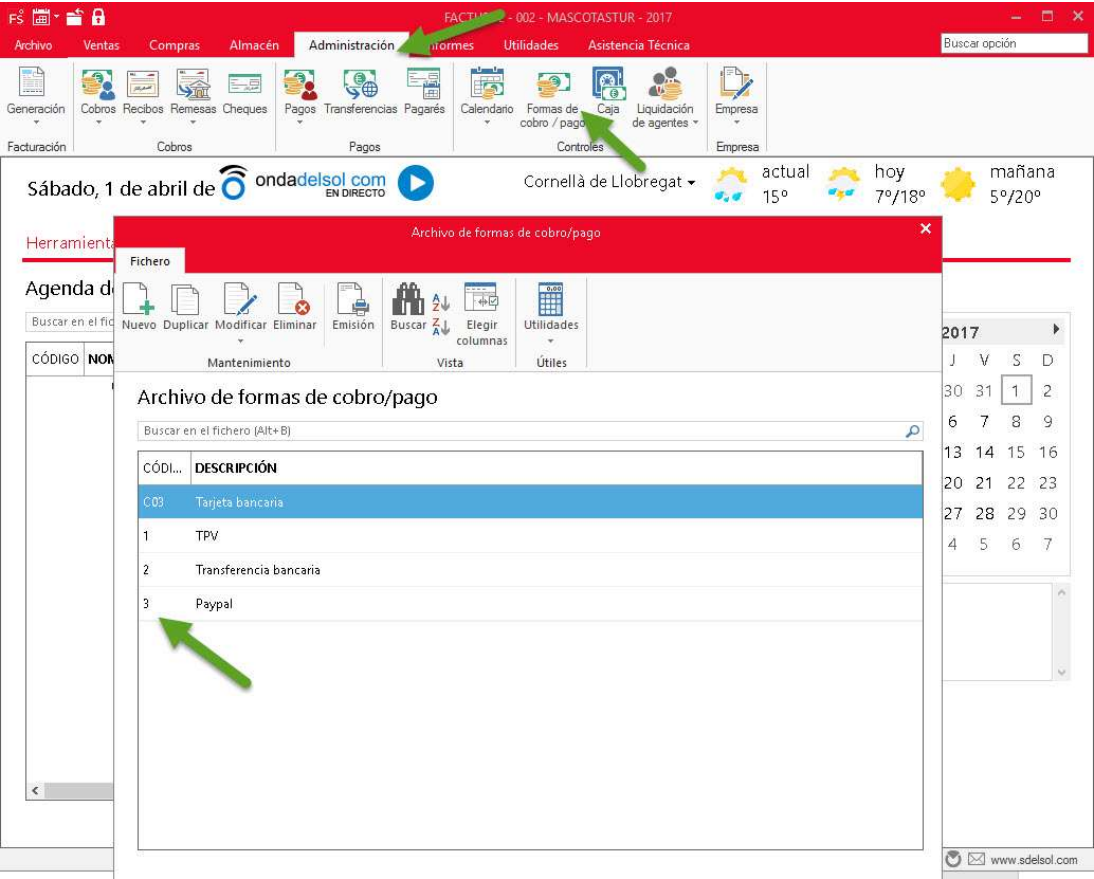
FS

FACTU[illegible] - 002 - MASCOTASTUR - 2017

Archivo Ventas Compras Almacén Administración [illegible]nformes Utilidades Asistencia Técnica

Buscar opción

Generación Cobros Recibos Remesas Cheques Pagos Transferencias Pagarés Calendario Formas de cobro / pago Caja Liquidación de agentes Empresa

Facturación Cobros Pagos Controles Empresa

Sábado, 1 de abril de ondadelsol.com EN DIRECTO

Cornellà de Llobregat

actual 15º hoy 7º/18º mañana 5º/20º

Herramienta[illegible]

Agenda d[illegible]

Buscar en el fic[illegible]

CÓDIGO NOM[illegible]

Archivo de formas de cobro/pago

Fichero

Nuevo Duplicar Modificar Eliminar Emisión Buscar Elegir columnas Utilidades

Mantenimiento Vista Útiles

Archivo de formas de cobro/pago

Buscar en el fichero (Alt+B)

| CÓDI... | DESCRIPCIÓN |
|---|---|
| C03 | Tarjeta bancaria |
| 1 | TPV |
| 2 | Transferencia bancaria |
| 3 | Paypal |

2017

| J | V | S | D |
|---|---|---|---|
| 30 | 31 | 1 | 2 |
| 6 | 7 | 8 | 9 |
| 13 | 14 | 15 | 16 |
| 20 | 21 | 22 | 23 |
| 27 | 28 | 29 | 30 |
| 4 | 5 | 6 | 7 |

www.sdelsol.com